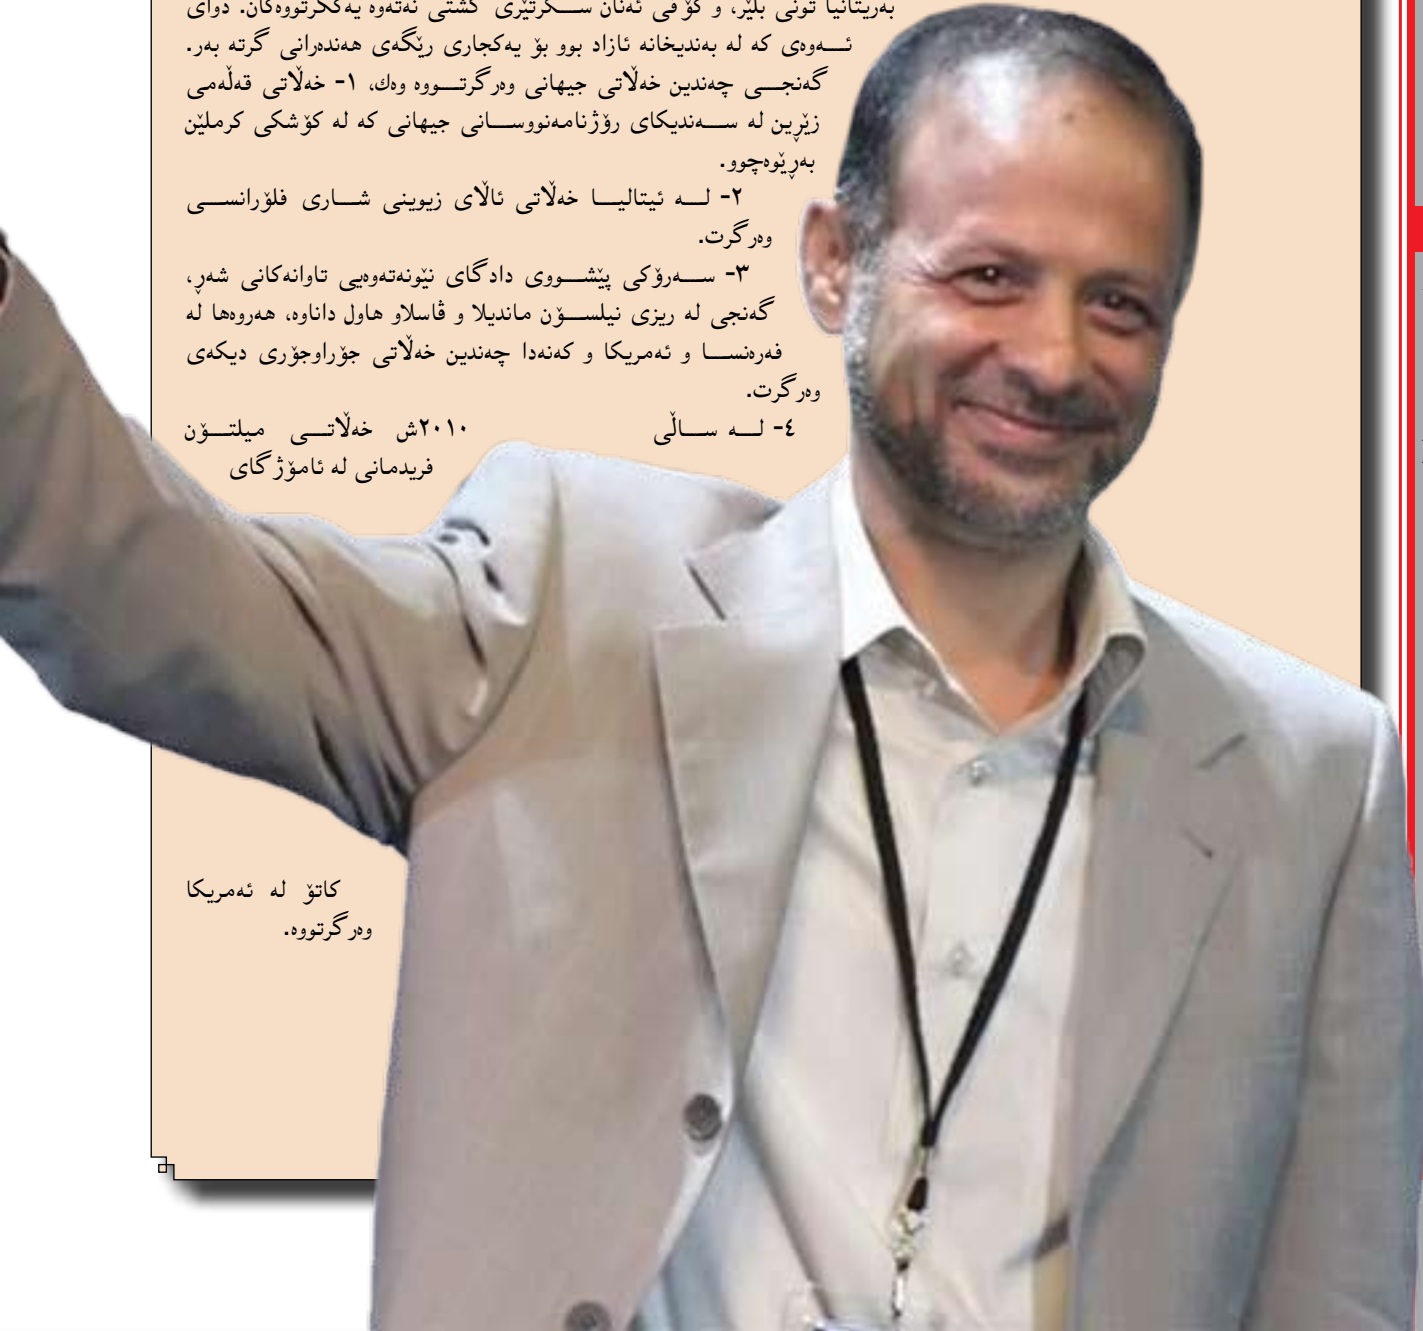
بەریتانیا تونی بلێر، و کۆفی ئەنان سکرتێری گشتی نەتەوە یەکگرتووەکان. دوای ئەوەی کە لە بەندیخانە ئازاد بوو بۆ یەکجاری ڕێگەی هەندەرانی گرتە بەر. گەنجی چەندین خەڵاتی جیهانی وەرگرتووە وەك، ١- خەڵاتی قەڵەمی زێرین لە سەندیکای ڕۆژنامەنووسانی جیهانی کە لە کۆشکی کرملین بەڕێوەچوو.

٢- لە ئیتالیا خەڵاتی ئاڵای زیوینی شاری فلۆرانسی وەرگرت.

٣- سەرۆکی پێشووی دادگای نێونەتەوەیی تاوانەکانی شەڕ، گەنجی لە ریزی نیلسۆن ماندیلا و ڤاسلاو هاول داناوە، هەروەها لە فەرەنسا و ئەمریکا و کەنەدا چەندین خەڵاتی جۆراوجۆری دیکەی وەرگرت.

٤- لە ساڵی ٢٠١٠ش خەڵاتی میلتۆن فریدمانی لە ئامۆژگای

کاتۆ لە ئەمریکا وەرگرتووە.